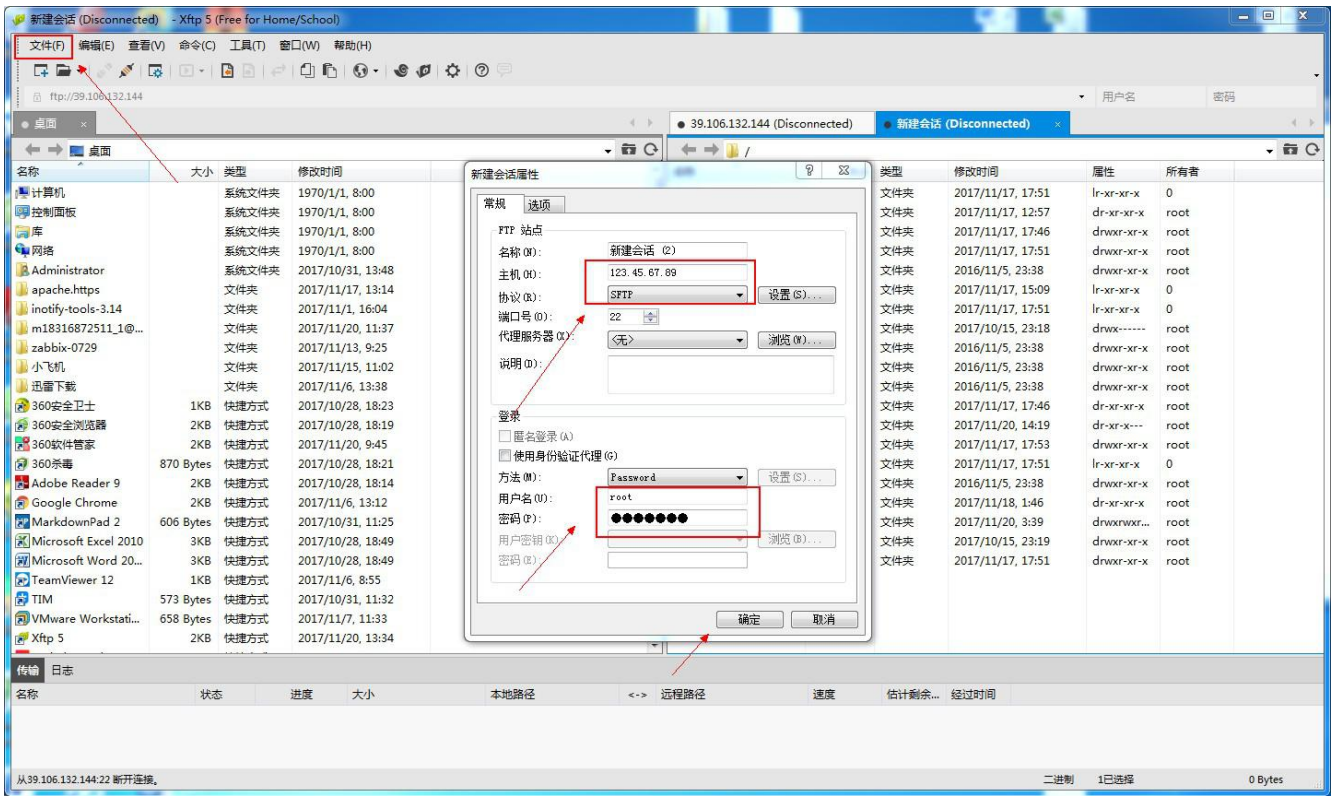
新建会话 (Disconnected) - Xftp 5 (Free for Home/School)

文件(F) 编辑(E) 查看(V) 命令(C) 工具(T) 窗口(W) 帮助(H)

ftp://39.106.132.144

用户名 密码

桌面

39.106.132.144 (Disconnected)

新建会话 (Disconnected)

桌面

/

| 名称 | 大小 | 类型 | 修改时间 |
|---|---|---|---|
| 计算机 | | 系统文件夹 | 1970/1/1, 8:00 |
| 控制面板 | | 系统文件夹 | 1970/1/1, 8:00 |
| 库 | | 系统文件夹 | 1970/1/1, 8:00 |
| 网络 | | 系统文件夹 | 1970/1/1, 8:00 |
| Administrator | | 系统文件夹 | 2017/10/31, 13:48 |
| apache.https | | 文件夹 | 2017/11/17, 13:14 |
| inotify-tools-3.14 | | 文件夹 | 2017/11/1, 16:04 |
| m18316872511_1@... | | 文件夹 | 2017/11/20, 11:37 |
| zabbix-0729 | | 文件夹 | 2017/11/13, 9:25 |
| 小飞机 | | 文件夹 | 2017/11/15, 11:02 |
| 迅雷下载 | | 文件夹 | 2017/11/6, 13:38 |
| 360安全卫士 | 1KB | 快捷方式 | 2017/10/28, 18:23 |
| 360安全浏览器 | 2KB | 快捷方式 | 2017/10/28, 18:19 |
| 360软件管家 | 2KB | 快捷方式 | 2017/11/20, 9:45 |
| 360杀毒 | 870 Bytes | 快捷方式 | 2017/10/28, 18:21 |
| Adobe Reader 9 | 2KB | 快捷方式 | 2017/10/28, 18:14 |
| Google Chrome | 2KB | 快捷方式 | 2017/11/6, 13:12 |
| MarkdownPad 2 | 606 Bytes | 快捷方式 | 2017/10/31, 11:25 |
| Microsoft Excel 2010 | 3KB | 快捷方式 | 2017/10/28, 18:49 |
| Microsoft Word 20... | 3KB | 快捷方式 | 2017/10/28, 18:49 |
| TeamViewer 12 | 1KB | 快捷方式 | 2017/11/6, 8:55 |
| TIM | 573 Bytes | 快捷方式 | 2017/10/31, 11:32 |
| VMware Workstati... | 658 Bytes | 快捷方式 | 2017/11/7, 11:33 |
| Xftp 5 | 2KB | 快捷方式 | 2017/11/20, 13:34 |

| 类型 | 修改时间 | 属性 | 所有者 |
|---|---|---|---|
| 文件夹 | 2017/11/17, 17:51 | lr-xr-xr-x | 0 |
| 文件夹 | 2017/11/17, 12:57 | dr-xr-xr-x | root |
| 文件夹 | 2017/11/17, 17:46 | drwxr-xr-x | root |
| 文件夹 | 2017/11/17, 17:51 | drwxr-xr-x | root |
| 文件夹 | 2016/11/5, 23:38 | drwxr-xr-x | root |
| 文件夹 | 2017/11/17, 15:09 | lr-xr-xr-x | 0 |
| 文件夹 | 2017/11/17, 17:51 | lr-xr-xr-x | 0 |
| 文件夹 | 2017/10/15, 23:18 | drwx------ | root |
| 文件夹 | 2016/11/5, 23:38 | drwxr-xr-x | root |
| 文件夹 | 2016/11/5, 23:38 | drwxr-xr-x | root |
| 文件夹 | 2016/11/5, 23:38 | drwxr-xr-x | root |
| 文件夹 | 2017/11/17, 17:46 | dr-xr-xr-x | root |
| 文件夹 | 2017/11/20, 14:19 | dr-xr-x--- | root |
| 文件夹 | 2017/11/17, 17:53 | drwxr-xr-x | root |
| 文件夹 | 2017/11/17, 17:51 | lr-xr-xr-x | 0 |
| 文件夹 | 2016/11/5, 23:38 | drwxr-xr-x | root |
| 文件夹 | 2017/11/18, 1:46 | dr-xr-xr-x | root |
| 文件夹 | 2017/11/20, 3:39 | drwxrwxr... | root |
| 文件夹 | 2017/10/15, 23:19 | drwxr-xr-x | root |
| 文件夹 | 2017/11/17, 17:51 | drwxr-xr-x | root |

新建会话属性

常规 选项

FTP 站点
名称(N): 新建会话 (2)
主机(H): 123.45.67.89
协议(R): SFTP 设置(S)...
端口号(O): 22
代理服务器(X): <无> 浏览(W)...
说明(D):

登录
匿名登录(A)
使用身份验证代理(G)
方法(M): Password 设置(S)...
用户名(U): root
密码(P): ●●●●●●●
用户密钥(K): 浏览(B)...
密码(E):

确定 取消

传输 日志

名称 状态 进度 大小 本地路径 <-> 远程路径 速度 估计剩余... 经过时间

从39.106.132.144:22 断开连接。

二进制 1已选择 0 Bytes